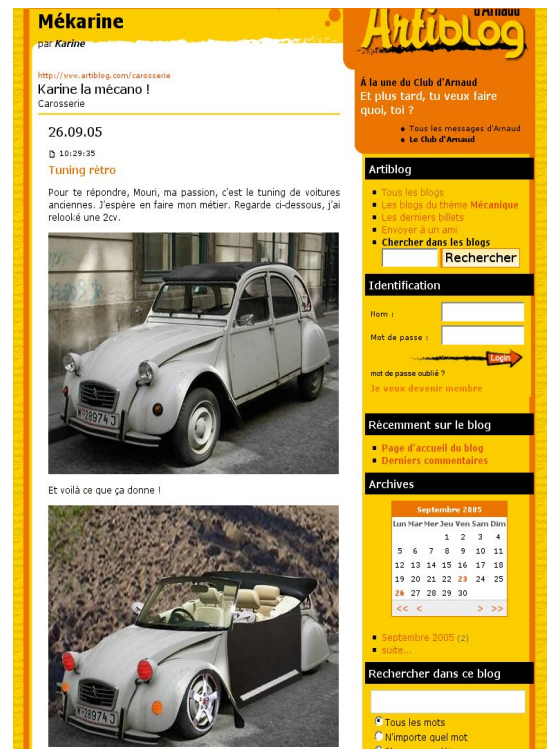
Mékarine

par Karine

http://www.artiblog.com/carosserie

Karine la mécano !

Carosserie

26.09.05

10:29:35

Tuning rétro

Pour te répondre, Mouri, ma passion, c'est le tuning de voitures anciennes. J'espère en faire mon métier. Regarde ci-dessous, j'ai relooké une 2cv.

Et voilà ce que ça donne !

d'Arnaud

Artiblog

À la une du Club d'Arnaud

Et plus tard, tu veux faire quoi, toi ?

Tous les messages d'Arnaud

Le Club d'Arnaud

Artiblog

Tous les blogs

Les blogs du thème Mécanique

Les derniers billets

Envoyer à un ami

Chercher dans les blogs

Rechercher

Identification

Nom :

Mot de passe :

Login

mot de passe oublié ?

Je veux devenir membre

Récemment sur le blog

Page d'accueil du blog

Derniers commentaires

Archives

| Septembre 2005 | | | | | | |
|---|---|---|---|---|---|---|
| Lun | Mar | Mer | Jeu | Ven | Sam | Dim |
| | | | 1 | 2 | 3 | 4 |
| 5 | 6 | 7 | 8 | 9 | 10 | 11 |
| 12 | 13 | 14 | 15 | 16 | 17 | 18 |
| 19 | 20 | 21 | 22 | 23 | 24 | 25 |
| 26 | 27 | 28 | 29 | 30 | | |

<< < > >>

Septembre 2005 (2)

suite...

Rechercher dans ce blog

Tous les mots

N'importe quel mot